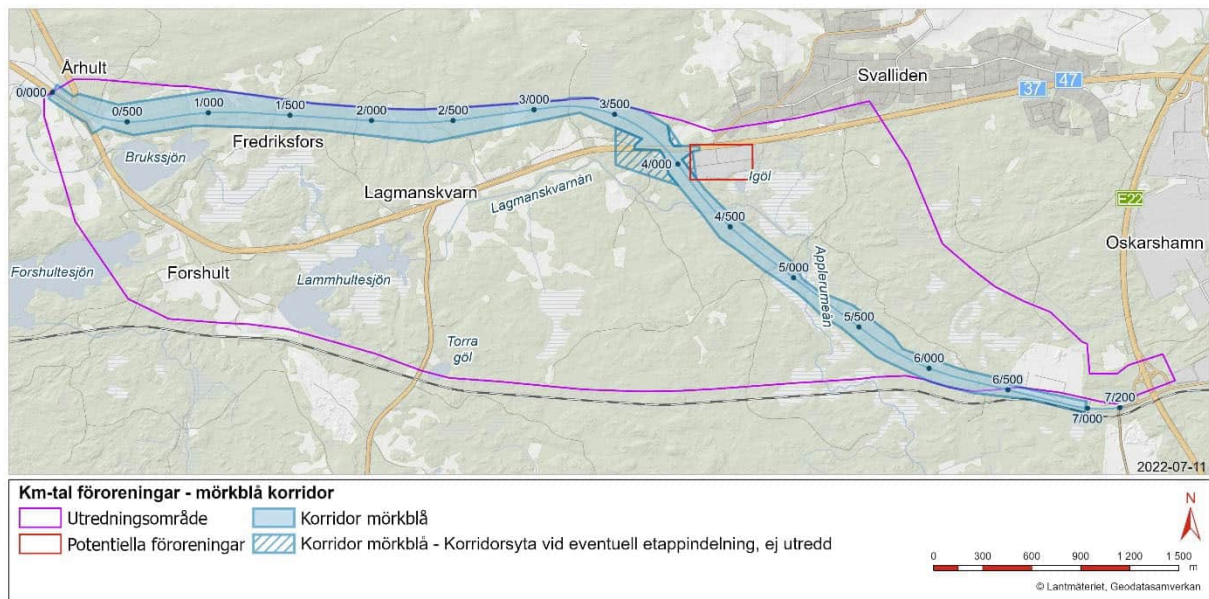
Århult
Svalliden
37
47
0/000
0/500
1/000
1/500
2/000
2/500
3/000
3/500
Fredriksfors
Brukssjön
Lagmanskvarn
4/000
Igöl
Lagmanskvarnån
E22
4/500
Oskarshamn
Applerumeån
5/000
Forshultesjön
Forshult
Lammhultesjön
5/500
Torra göl
6/000
6/500
7/200
7/000
2022-07-11

Km-tal föroreningar - mörkblå korridor
Utredningsområde
Korridor mörkblå
Potentiella föroreningar
Korridor mörkblå - Korridorsyta vid eventuell etappindelning, ej utredd

N
0 300 600 900 1 200 1 500 m
© Lantmäteriet, Geodatasamverkan